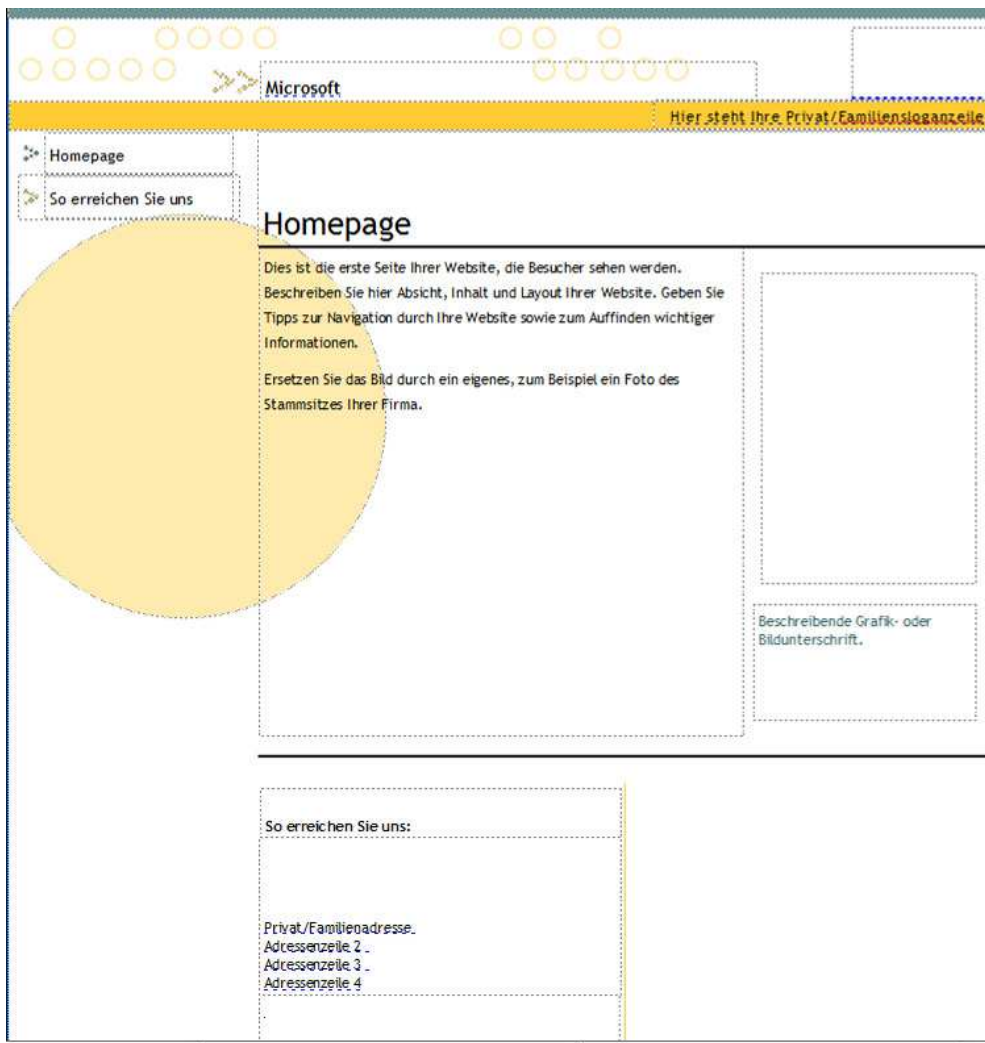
Microsoft

Hier steht Ihre Privat/Familiensloganzeile

Homepage

So erreichen Sie uns

Homepage

Dies ist die erste Seite Ihrer Website, die Besucher sehen werden. Beschreiben Sie hier Absicht, Inhalt und Layout Ihrer Website. Geben Sie Tipps zur Navigation durch Ihre Website sowie zum Auffinden wichtiger Informationen.

Ersetzen Sie das Bild durch ein eigenes, zum Beispiel ein Foto des Stammsitzes Ihrer Firma.

Beschreibende Grafik- oder Bildunterschrift.

So erreichen Sie uns:

Privat/Familienadresse
Adressenzeile 2
Adressenzeile 3
Adressenzeile 4